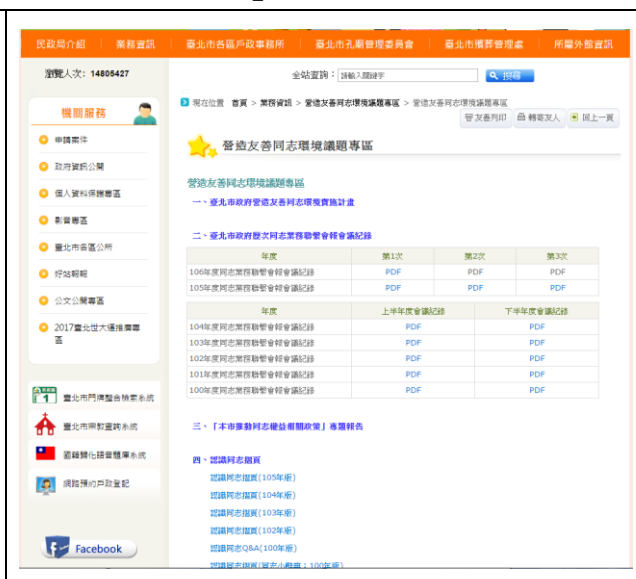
民政局介紹 | 業務資訊 | 臺北市各區戶政事務所 | 臺北市孔廟管理委員會 | 臺北市殯葬管理處 | 所屬外部資訊

瀏覽人次：14805427

全站查詢：請輸入關鍵字 搜尋

機關服務

申請案件

政府資訊公開

個人資料保護專區

影音專區

臺北市各區公所

好站報報

公文公開專區

2017臺北世大運推廣專區

臺北市門牌整合檢索系統

臺北市宗教寶典系統

國籍雙化語言題庫系統

網路預約戶政登記

Facebook

現在位置 首頁 > 業務資訊 > 營造友善同志環境議題專區 > 營造友善同志環境議題專區

友善列印 | 轉寄友人 | 回上一頁

營造友善同志環境議題專區

營造友善同志環境議題專區

一、臺北市政府營造友善同志環境實施計畫

二、臺北市政府歷次同志業務聯繫會報會議紀錄

| 年度 | 第1次 | 第2次 | 第3次 |
|---|---|---|---|
| 106年度同志業務聯繫會報會議紀錄 | PDF | PDF | PDF |
| 105年度同志業務聯繫會報會議紀錄 | PDF | PDF | PDF |

| 年度 | 上半年度會議紀錄 | 下半年度會議紀錄 |
|---|---|---|
| 104年度同志業務聯繫會報會議紀錄 | PDF | PDF |
| 103年度同志業務聯繫會報會議紀錄 | PDF | PDF |
| 102年度同志業務聯繫會報會議紀錄 | PDF | PDF |
| 101年度同志業務聯繫會報會議紀錄 | PDF | PDF |
| 100年度同志業務聯繫會報會議紀錄 | PDF | PDF |

三、「本市推動同志權益相關政策」專題報告

四、認識同志摺頁

認識同志摺頁(105年版)

認識同志摺頁(104年版)

認識同志摺頁(103年版)

認識同志摺頁(102年版)

認識同志Q&A(100年版)

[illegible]